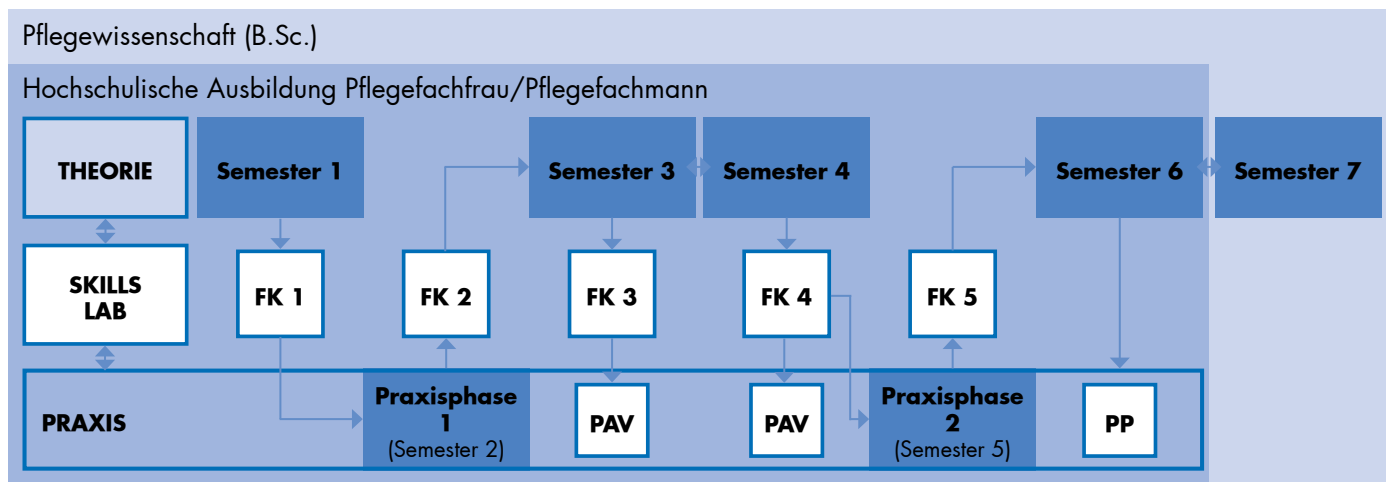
Pflegewissenschaft (B.Sc.)

Hochschulische Ausbildung Pflegefachfrau/Pflegefachmann

THEORIE

Semester 1

Semester 3

Semester 4

Semester 6

Semester 7

SKILLS LAB

FK 1

FK 2

FK 3

FK 4

FK 5

PRAXIS

Praxisphase 1 (Semester 2)

PAV

PAV

Praxisphase 2 (Semester 5)

PP